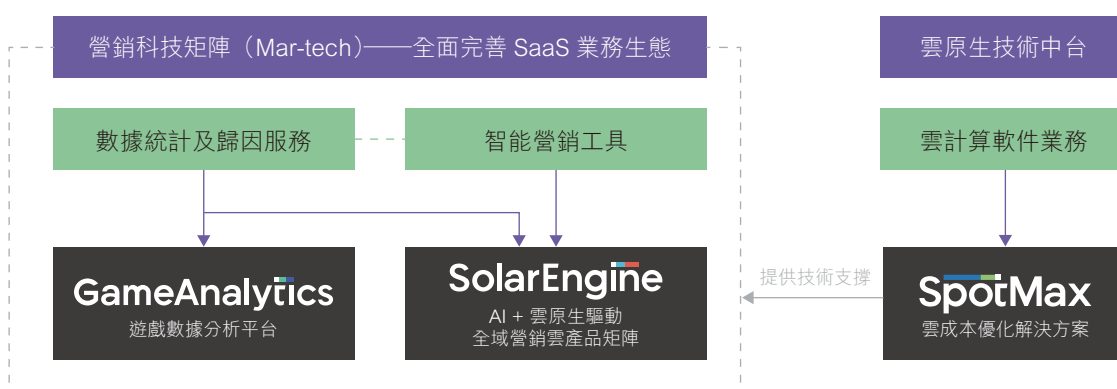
營銷科技矩陣（Mar-tech）——全面完善 SaaS 業務生態

雲原生技術中台

數據統計及歸因服務

智能營銷工具

雲計算軟件業務

GameAnalytics
遊戲數據分析平台

SolarEngine
AI + 雲原生驅動
全域營銷雲產品矩陣

提供技術支撐

SpotMax
雲成本優化解決方案